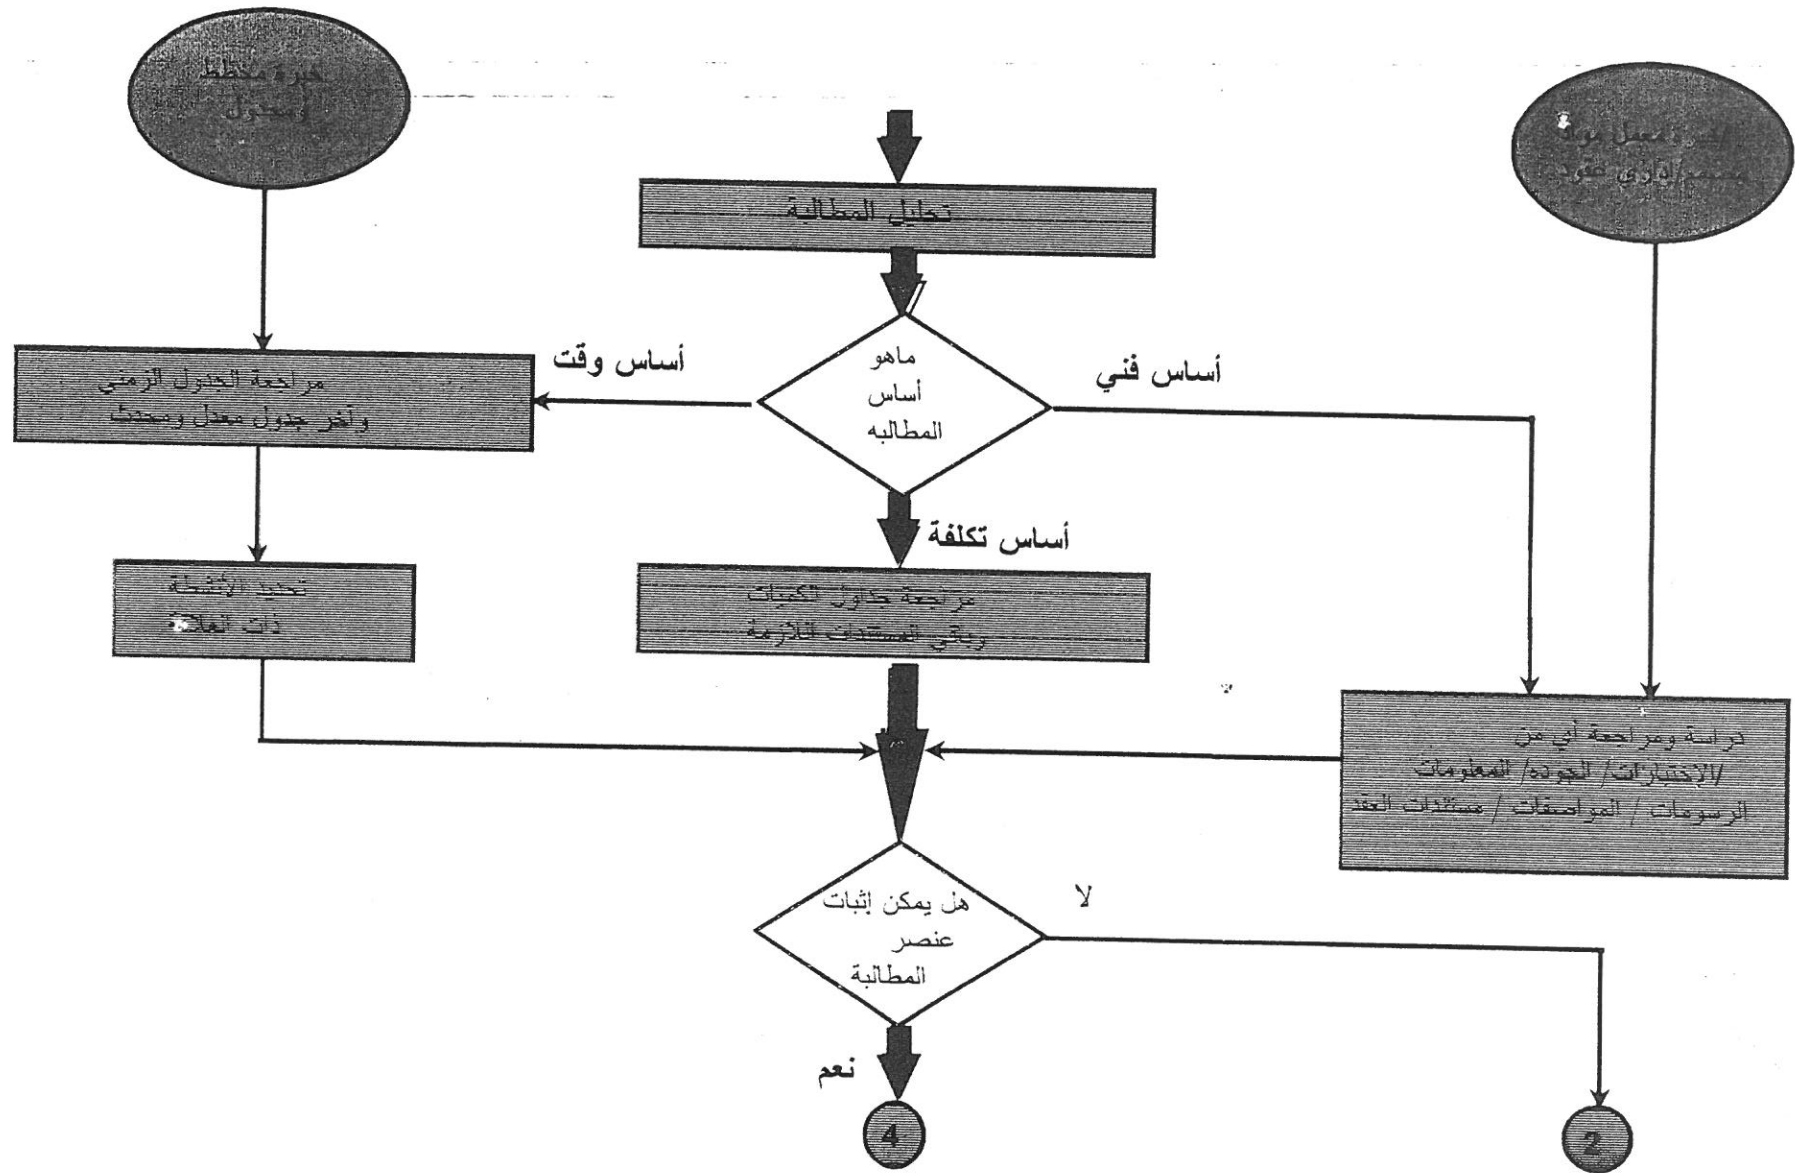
خبرة مخطط ومحلل

تحليل المطالبة

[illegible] مهندس إداري عقود

أساس وقت

ماهو أساس المطالبه

أساس فني

مراجعة الجدول الزمني وآخر جدول معدل ومحدث

أساس تكلفة

تحديد الأنشطة ذات العلاقة

مراجعة جداول الكميات وباقي المستندات اللازمة

دراسة ومراجعة أي من /الإختبارات/ الجوده/ المعلومات الرسومات / المواصفات / مستندات العقد

هل يمكن إثبات عنصر المطالبة

لا

نعم

4

2